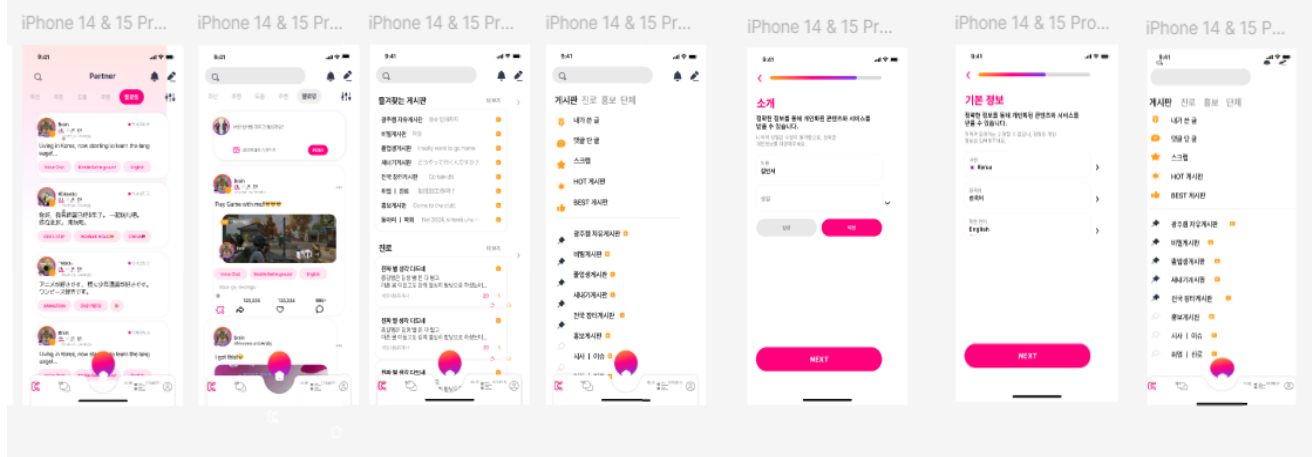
iPhone 14 & 15 Pr...

9:41
Partner
Living in Korea, now starting to learn the lang uage!...
Indie Dot
Kunlab Background
English

iPhone 14 & 15 Pr...

9:41
Play Game with me!!
Indie Dot
Kunlab Background
English
NEXT
I got this

iPhone 14 & 15 Pr...

9:41
즐겨찾는 게시판
자유게시판
비밀게시판
졸업생게시판
새내기게시판
진로
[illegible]

iPhone 14 & 15 Pr...

9:41
게시판 진로 홍보 단체
내가 쓴 글
댓글 단 글
스크랩
HOT 게시판
BEST 게시판
광주캠 자유게시판
비밀게시판
졸업생게시판
새내기게시판
전국 정치게시판
홍보게시판
시사 | 이슈

iPhone 14 & 15 Pr...

9:41
소개
NEXT

iPhone 14 & 15 Pro...

9:41
기본 정보
Korea
English
NEXT

iPhone 14 & 15 Pr...

게시판 진로 홍보 단체
내가 쓴 글
댓글 단 글
스크랩
HOT 게시판
BEST 게시판
광주캠 자유게시판
비밀게시판
졸업생게시판
새내기게시판
전국 정치게시판
홍보게시판
시사 | 이슈
취업 | 진로